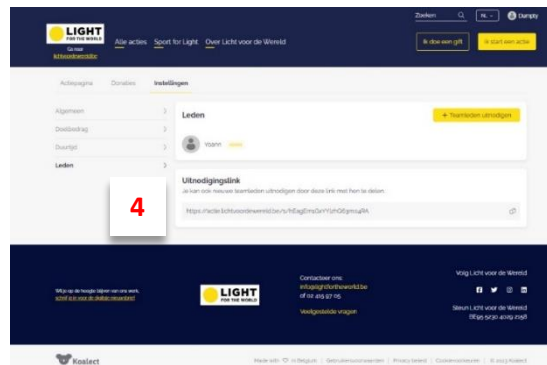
Zoeken NL Dumpty

LIGHT FOR THE WORLD
Ga naar lichtvoordewereld.be

Alle acties Sport for Light Over Licht voor de Wereld

Ik doe een gift Ik start een actie

Actiepagina Donaties Instellingen

Algemeen
Doelbedrag
Duurtijd
Leden

Leden
+ Teamleden uitnodigen

Yoann

Uitnodigingslink
Je kan ook nieuwe teamleden uitnodigen door deze link met hen te delen.

https://actie.lichtvoordewereld.be/s/hEagEmsSxnYYphGEgmu8A

4

Wil je op de hoogte blijven van ons werk, schrijf je in voor de digitale nieuwsbrief

LIGHT FOR THE WORLD

Contacteer ons
info@lightfortheworld.be
+32 (0)2 415 97 05
Veelgestelde vragen

Volg Licht voor de Wereld

Steun Licht voor de Wereld
BE95 5230 4009 2198

Koalect

Made with ♡ in Belgium | Gebruiksvoorwaarden | Privacy beleid | Cookievoorwaarden | © 2023 Koalect